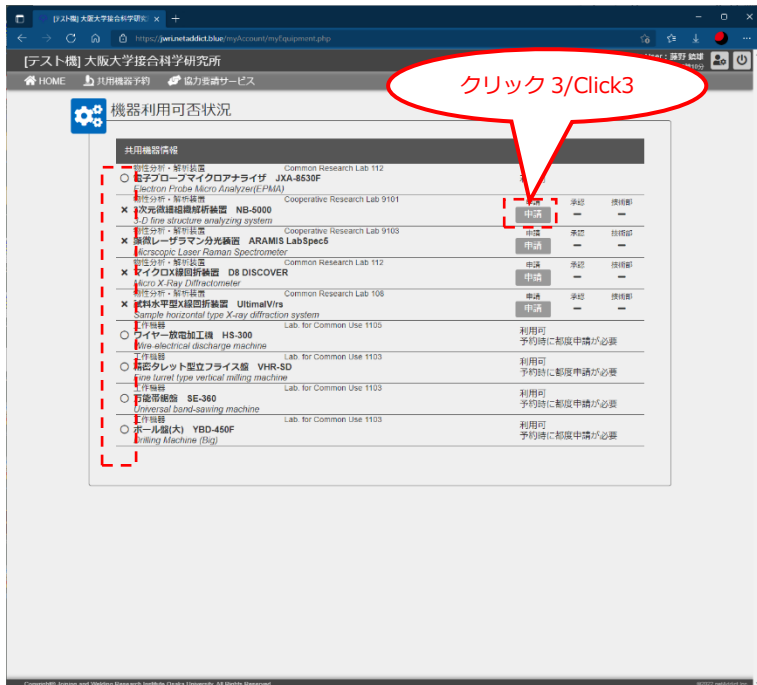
[テスト機] 大阪大学接合科学研究所 ×

https://jwri.netaddict.blue/myAccount/myEquipment.php

[テスト機] 大阪大学接合科学研究所

User : 藤野 総研

HOME 共用機器予約 協力装備サービス

クリック 3/Click3

機器利用可否状況

共用機器情報

| | 機器 | 場所 | 申請 | 承認 | 技術部 |
|---|---|---|---|---|---|
| ○ | 物性分析・解析装置 電子プローブマイクロアナライザ JXA-8530F Electron Probe Micro Analyzer(EPMA) | Common Research Lab 112 | 利用可 | | |
| × | 物性分析・解析装置 3次元微細組織解析装置 NB-5000 3-D fine structure analyzing system | Cooperative Research Lab 9101 | 申請 申請 | 承認 ー | 技術部 ー |
| × | 物性分析・解析装置 顕微レーザラマン分光装置 ARAMIS LabSpec5 Microscopic Laser Raman Spectrometer | Cooperative Research Lab 9103 | 申請 申請 | 承認 ー | 技術部 ー |
| × | 物性分析・解析装置 マイクロX線回折装置 D8 DISCOVER Micro X-Ray Diffractometer | Common Research Lab 112 | 申請 申請 | 承認 ー | 技術部 ー |
| × | 物性分析・解析装置 試料水平型X線回折装置 UltimaIV/rs Sample horizontal type X-ray diffraction system | Common Research Lab 108 | 申請 申請 | 承認 ー | 技術部 ー |
| ○ | 工作機器 ワイヤー放電加工機 HS-300 Wire electrical discharge machine | Lab. for Common Use 1105 | 利用可 予約時に都度申請が必要 | | |
| ○ | 工作機器 精密タレット型立フライス盤 VHR-SD Fine turret type vertical milling machine | Lab. for Common Use 1103 | 利用可 予約時に都度申請が必要 | | |
| ○ | 工作機器 万能帯鋸盤 SE-360 Universal band-sawing machine | Lab. for Common Use 1103 | 利用可 予約時に都度申請が必要 | | |
| ○ | 工作機器 ボール盤(大) YBD-450F Drilling Machine (Big) | Lab. for Common Use 1103 | 利用可 予約時に都度申請が必要 | | |

Copyright© Joining and Welding Research Institute Osaka University. All Rights Reserved.